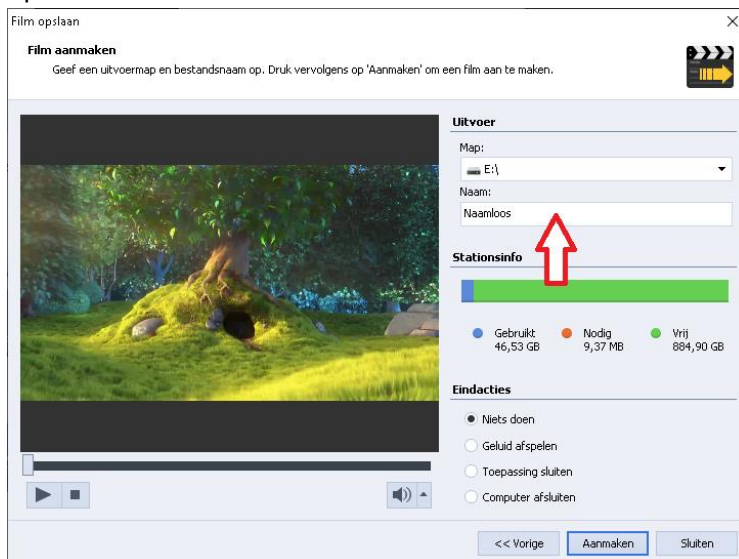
Film opslaan

Film aanmaken

Geef een uitvoermap en bestandsnaam op. Druk vervolgens op 'Aanmaken' om een film aan te maken.

Uitvoer

Map:

E:\

Naam:

Naamloos

Stationsinfo

Gebruikt 46,53 GB

Nodig 9,37 MB

Vrij 884,90 GB

Eindacties

Niets doen

Geluid afspelen

Toepassing sluiten

Computer afsluiten

<< Vorige

Aanmaken

Sluiten